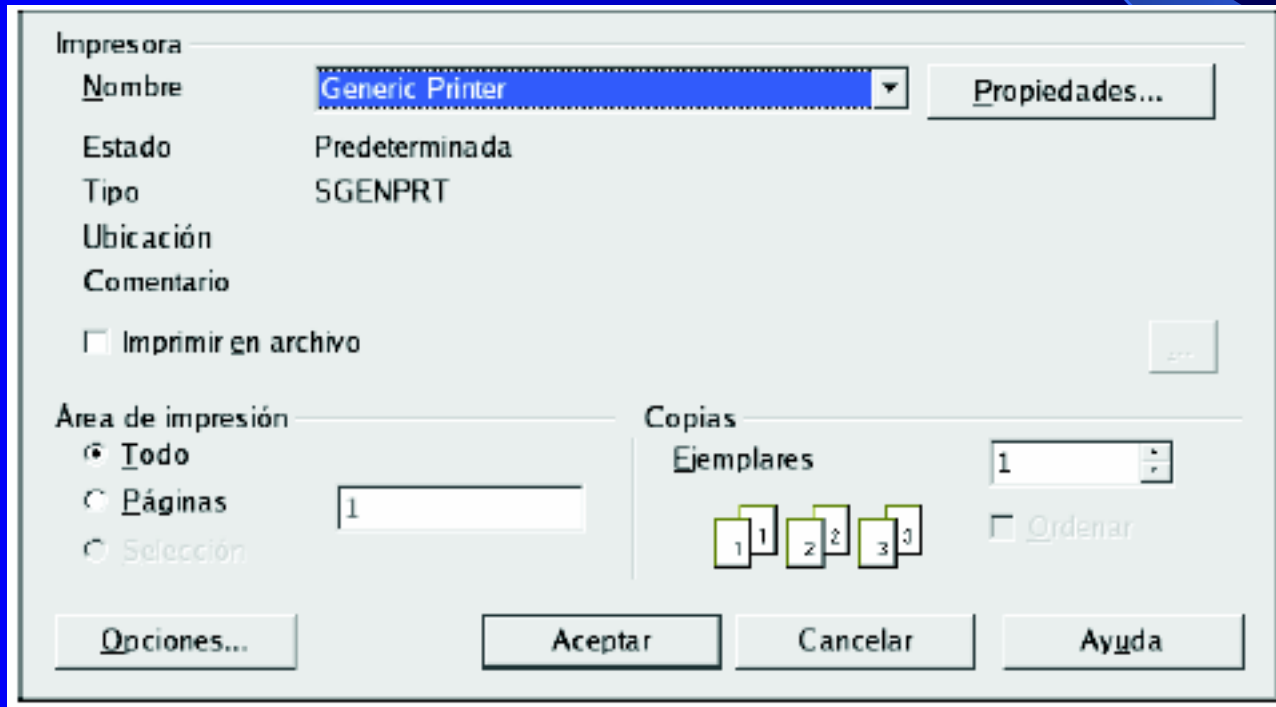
Impresora

Nombre
Generic Printer
Propiedades...

Estado
Predeterminada

Tipo
SGENPRT

Ubicación

Comentario

Imprimir en archivo

...

Área de impresión

Todo

Páginas
1

Selección

Copias

Ejemplares
1

1 1 2 2 3 3

Ordenar

Opciones...
Aceptar
Cancelar
Ayuda